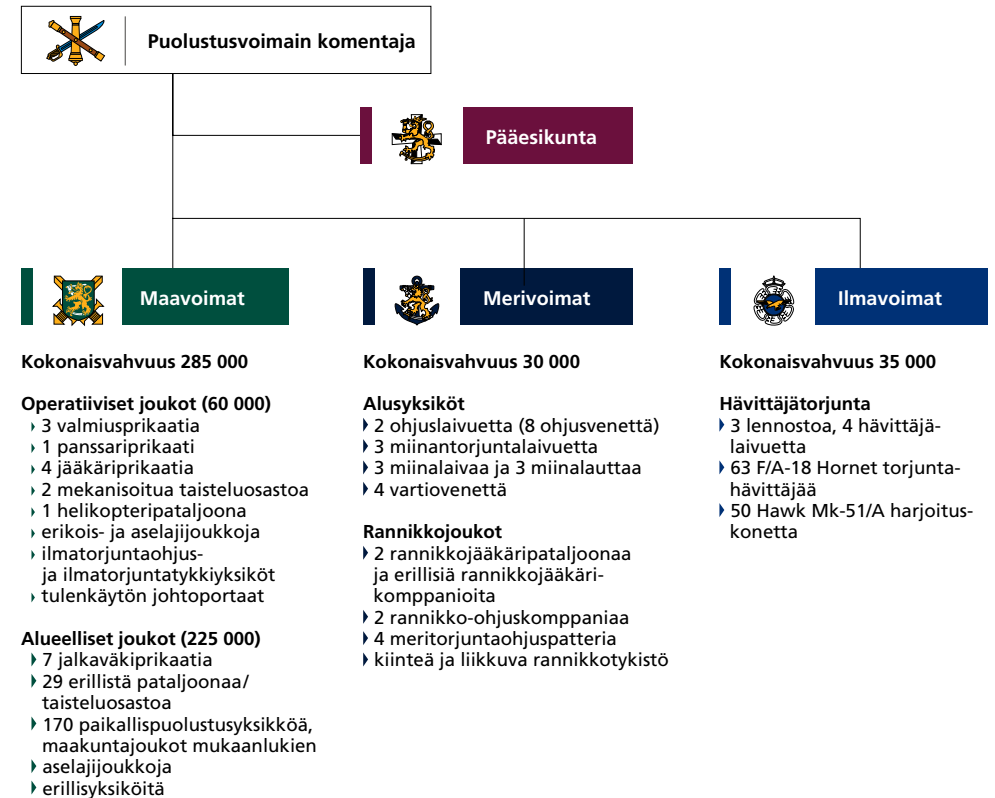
Puolustusvoimain komentaja

Pääesikunta

Maavoimat

Kokonaisvahvuus 285 000

Operatiiviset joukot (60 000)
3 valmiusprikaatia
1 panssariprikaati
4 jääkäriprikaatia
2 mekanisoitua taisteluosastoa
1 helikopteripataljoona
erikois- ja aselajijoukkoja
ilmatorjuntaohjus- ja ilmatorjuntatykkiyksiköt
tulenkäytön johtoportaat

Alueelliset joukot (225 000)
7 jalkaväkiprikaatia
29 erillistä pataljoonaa/ taisteluosastoa
170 paikallispuolustusyksikköä, maakuntajoukot mukaanlukien
aselajijoukkoja
erillisyksiköitä

Merivoimat

Kokonaisvahvuus 30 000

Alusyksiköt
2 ohjuslaivuetta (8 ohjusvenettä)
3 miinantorjuntalaivuetta
3 miinalaivaa ja 3 miinalauttaa
4 vartiovenettä

Rannikkojoukot
2 rannikkojääkäripataljoonaa ja erillisiä rannikkojääkärikomppanioita
2 rannikko-ohjuskomppaniaa
4 meritorjuntaohjuspatteria
kiinteä ja liikkuva rannikkotykistö

Ilmavoimat

Kokonaisvahvuus 35 000

Hävittäjätorjunta
3 lennostoa, 4 hävittäjälaivuetta
63 F/A-18 Hornet torjuntahävittäjää
50 Hawk Mk-51/A harjoituskonetta